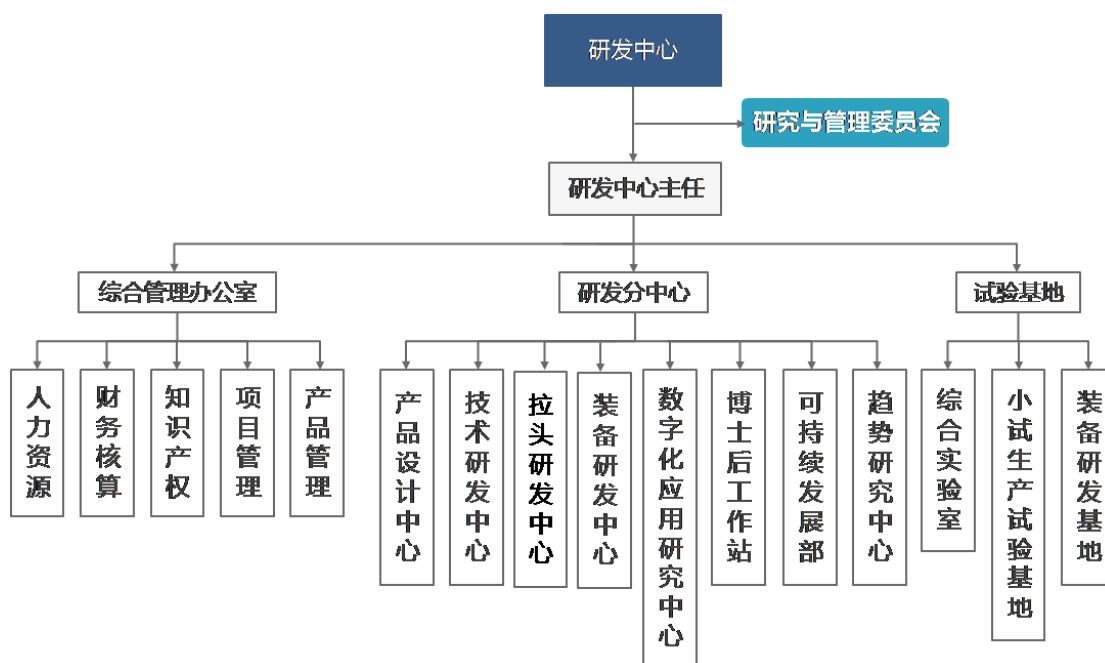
研发中心

研究与管理委员会

研发中心主任

综合管理办公室

研发分中心

试验基地

人力资源

财务核算

知识产权

项目管理

产品管理

产品设计中心

技术研发中心

拉头研发中心

装备研发中心

数字化应用研究中心

博士后工作站

可持续发展部

趋势研究中心

综合实验室

小试生产试验基地

装备研发基地